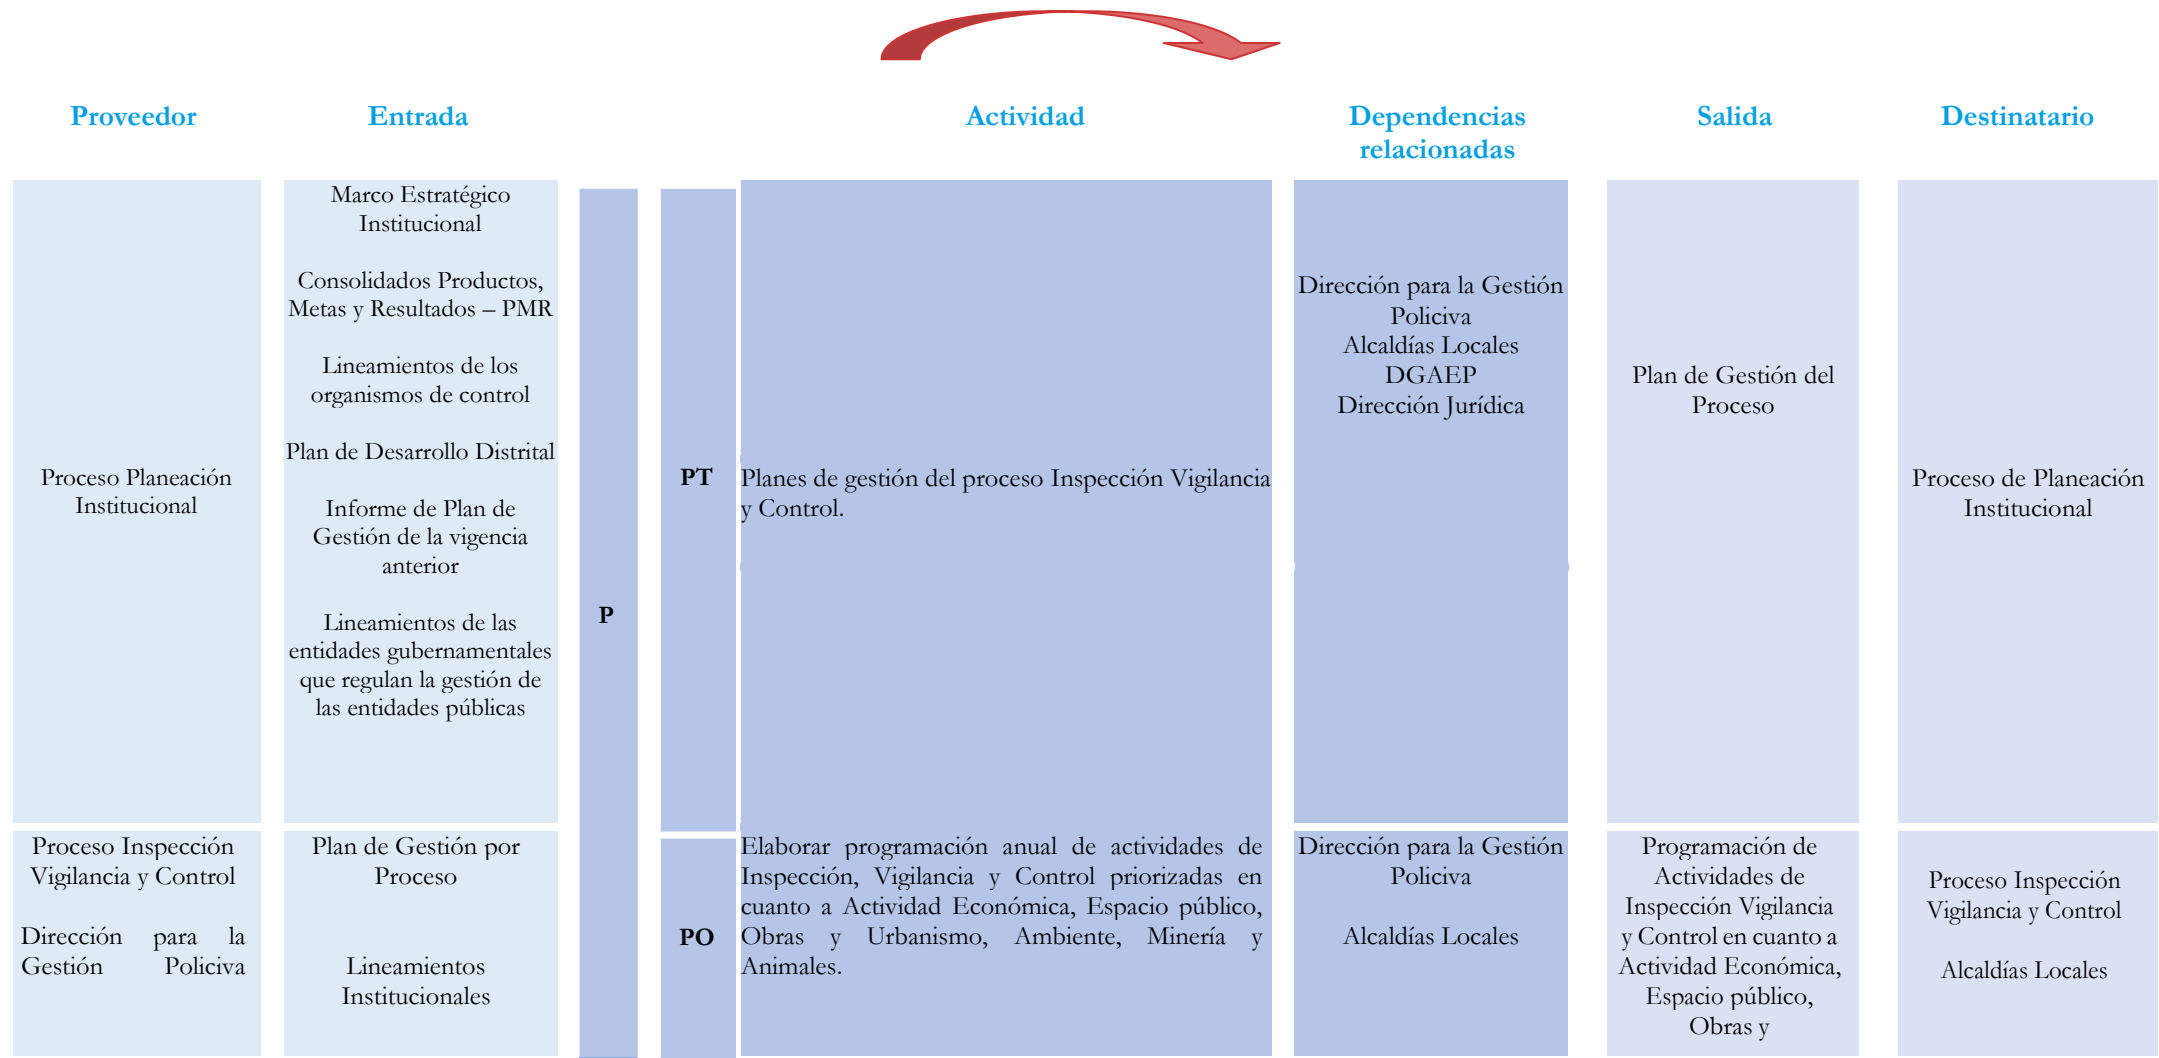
| Proveedor | Entrada | | | Actividad | Dependencias relacionadas | Salida | Destinatario |
|---|---|---|---|---|---|---|---|
| Proceso Planeación Institucional | Marco Estratégico Institucional<br><br>Consolidados Productos, Metas y Resultados – PMR<br><br>Lineamientos de los organismos de control<br><br>Plan de Desarrollo Distrital<br><br>Informe de Plan de Gestión de la vigencia anterior<br><br>Lineamientos de las entidades gubernamentales que regulan la gestión de las entidades públicas | P | PT | Planes de gestión del proceso Inspección Vigilancia y Control. | Dirección para la Gestión Policiva<br>Alcaldías Locales<br>DGAEP<br>Dirección Jurídica | Plan de Gestión del Proceso | Proceso de Planeación Institucional |
| Proceso Inspección Vigilancia y Control<br><br>Dirección para la Gestión Policiva | Plan de Gestión por Proceso<br><br>Lineamientos Institucionales | | PO | Elaborar programación anual de actividades de Inspección, Vigilancia y Control priorizadas en cuanto a Actividad Económica, Espacio público, Obras y Urbanismo, Ambiente, Minería y Animales. | Dirección para la Gestión Policiva<br><br>Alcaldías Locales | Programación de Actividades de Inspección Vigilancia y Control en cuanto a Actividad Económica, Espacio público, Obras y | Proceso Inspección Vigilancia y Control<br><br>Alcaldías Locales |